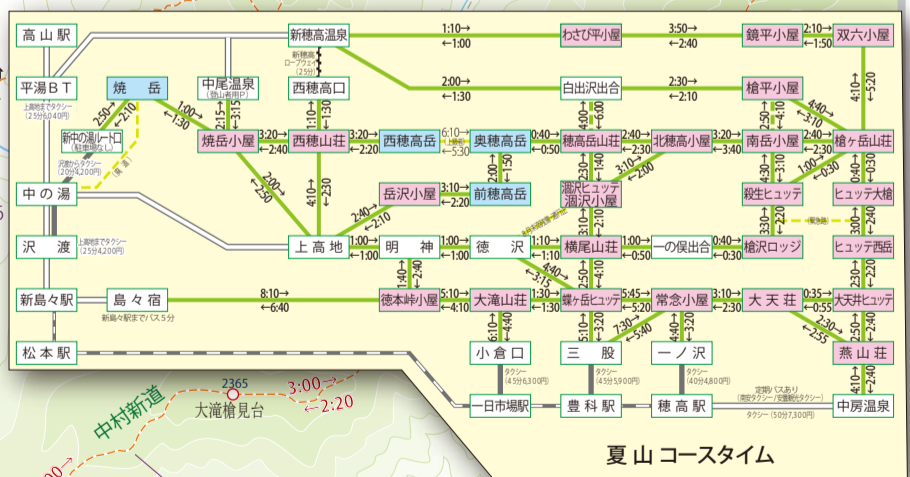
高山駅
平湯BT
上高地までタクシー（25分6,040円）
焼岳
2:50
2:10
新中の湯ルート口（駐車場なし）
沢渡からタクシー（20分4,200円）
（県道）
中の湯
沢渡
上高地までタクシー（25分4,200円）
新島々駅
島々宿
新島々駅までバス5分
松本駅
中尾温泉（登山者用P）
1:00
1:30
2:15
3:15
焼岳小屋
3:20
2:40
2:00
2:50
新穂高温泉
新穂高ロープウェイ（25分）
西穂高口
1:10
1:30
西穂山荘
4:10
2:30
3:20
2:40
西穂高岳
6:10
5:30
上高地
2:40
1:50
1:00
1:00
明神
1:00
1:00
徳沢
8:10
6:40
徳本峠小屋
1:40
2:40
5:10
4:10
岳沢小屋
3:10
2:20
前穂高岳
2:00
1:50
奥穂高岳
0:40
0:50
1:10
1:00
横尾山荘
3:10
3:15
大滝山荘
1:30
1:30
蝶ヶ岳ヒュッテ
5:45
5:10
常念小屋
3:10
3:30
大天荘
0:35
0:55
大天井ヒュッテ
2:30
2:35
燕山荘
4:10
2:40
中房温泉
6:10
4:40
小倉口
タクシー（45分6,300円）
2:50
4:10
三股
タクシー（45分5,900円）
7:30
5:40
4:40
3:20
一ノ沢
タクシー（40分4,800円）
一日市場駅
豊科駅
穂高駅
定期バスあり（南安タクシー／安曇観光タクシー）
タクシー（50分7,300円）
1:10
1:00
わさびヒュッテ
わさび平小屋
3:50
2:40
鏡平小屋
2:10
1:50
双六小屋
4:10
5:20
2:00
1:30
白出沢出合
2:30
2:10
槍平小屋
4:40
3:10
穂高岳山荘
2:00
4:00
3:10
3:40
北穂高小屋
2:40
2:30
南岳小屋
2:40
2:30
槍ヶ岳山荘
2:50
1:50
0:30
0:30
涸沢ヒュッテ
涸沢小屋
3:10
2:30
殺生ヒュッテ
0:40
0:30
ヒュッテ大槍
3:10
2:20
3:30
2:10
一の俣出合
0:40
0:40
槍沢ロッジ
ヒュッテ西岳
2:30
2:20
中村新道
2365
大滝槍見台
3:00
2:20
夏山コースタイム